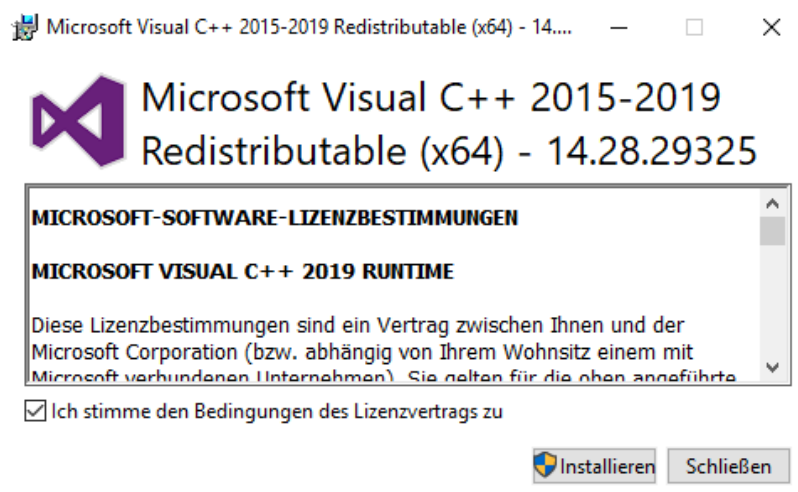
Microsoft Visual C++ 2015-2019 Redistributable (x64) - 14....

Microsoft Visual C++ 2015-2019 Redistributable (x64) - 14.28.29325

MICROSOFT-SOFTWARE-LIZENZBESTIMMUNGEN

MICROSOFT VISUAL C++ 2019 RUNTIME

Diese Lizenzbestimmungen sind ein Vertrag zwischen Ihnen und der Microsoft Corporation (bzw. abhängig von Ihrem Wohnsitz einem mit Microsoft verbundenen Unternehmen). Sie gelten für die oben angeführte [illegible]

Ich stimme den Bedingungen des Lizenzvertrags zu

Installieren

Schließen